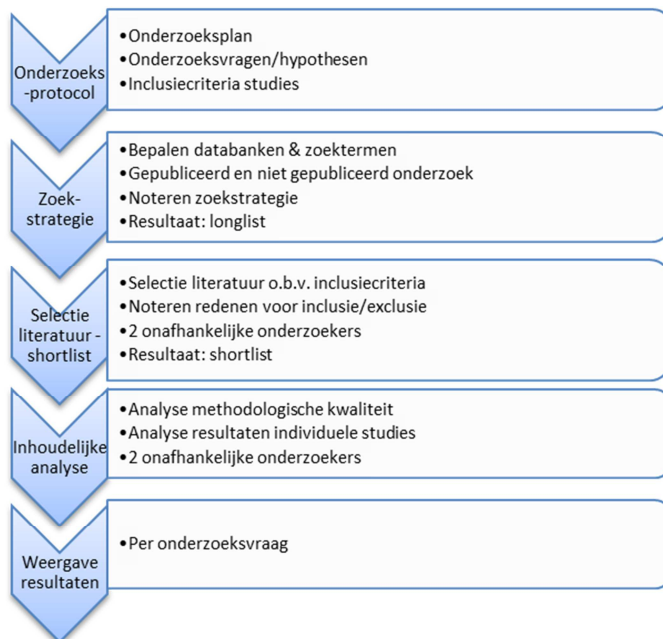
Onderzoeks -protocol

•Onderzoeksplan
•Onderzoeksvragen/hypothesen
•Inclusiecriteria studies

Zoek-strategie

•Bepalen databanken & zoektermen
•Gepubliceerd en niet gepubliceerd onderzoek
•Noteren zoekstrategie
•Resultaat: longlist

Selectie literatuur - shortlist

•Selectie literatuur o.b.v. inclusiecriteria
•Noteren redenen voor inclusie/exclusie
•2 onafhankelijke onderzoekers
•Resultaat: shortlist

Inhoudelijke analyse

•Analyse methodologische kwaliteit
•Analyse resultaten individuele studies
•2 onafhankelijke onderzoekers

Weergave resultaten

•Per onderzoeksvraag